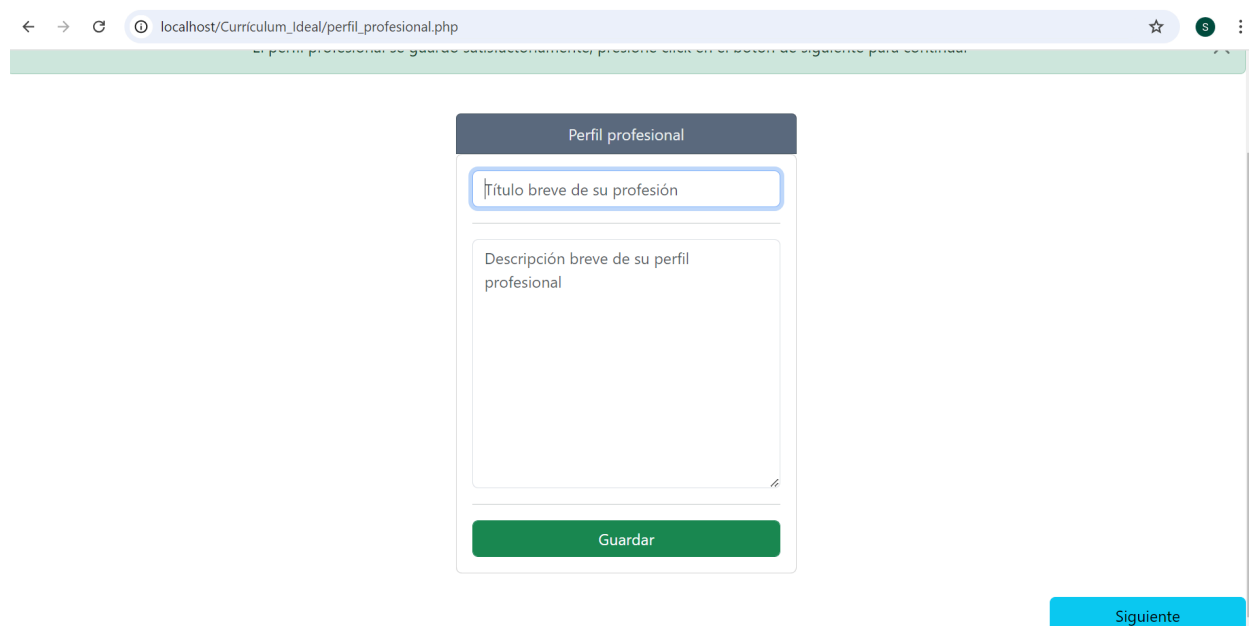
localhost/Currículum_Ideal/perfil_profesional.php

S

El perfil profesional se guardó satisfactoriamente, presione click en el botón de siguiente para continuar

Perfil profesional

Título breve de su profesión

Descripción breve de su perfil profesional

Guardar

Siguiente